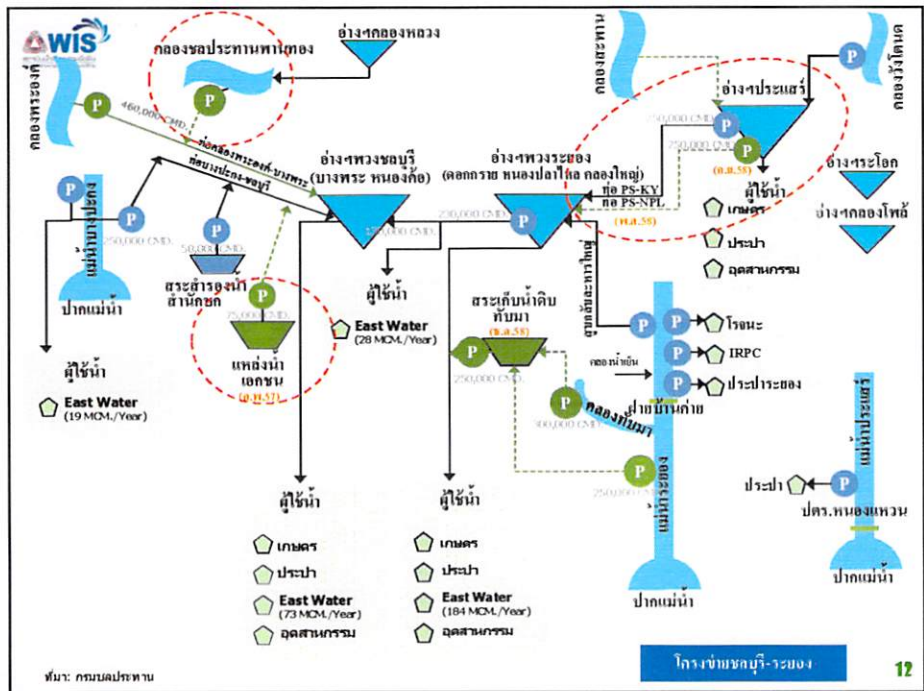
WIS

คลองชลประทานพานทอง

อ่างฯคลองหลวง

คลองพระองค์ฯ

P

460,000 CMD.

ท่อคลองพระองค์-บางพระ

ท่อบางปะกง-ชลบุรี

อ่างฯพวงชลบุรี (บางพระ หนองค้อ)

อ่างฯพวงระยอง (ดอกกราย หนองปลาไหล คลองใหญ่)

ท่อ PS-KY

ท่อ PS-NPL

(พ.ศ.56)

คลองสะพาน

คลองวังโตนด

อ่างฯประแสร์

(พ.ศ.55)

250,000 CMD.

ผู้ใช้น้ำ

เกษตร

ประปา

อุตสาหกรรม

อ่างฯระโอก

อ่างฯคลองโพล้

แม่น้ำบางปะกง

250,000 CMD.

50,000 CMD.

230,000 CMD.

สระสำรองน้ำสำนักบก

ปากแม่น้ำ

ผู้ใช้น้ำ

East Water (19 MCM./Year)

75,000 CMD.

แหล่งน้ำเอกชน

(พ.ศ.57)

ผู้ใช้น้ำ

East Water (28 MCM./Year)

สระเก็บน้ำดิบทับมา

(พ.ศ.58)

250,000 CMD.

ท่อทับมา-หนองปลาไหล

โรงนะ

IRPC

ประปาระยอง

คลองน้ำหยิ่น

ฝายบ้านค่าย

คลองทับมา

300,000 CMD.

250,000 CMD.

แม่น้ำระยอง

ปากแม่น้ำ

ผู้ใช้น้ำ

เกษตร

ประปา

East Water (73 MCM./Year)

อุตสาหกรรม

ผู้ใช้น้ำ

เกษตร

ประปา

East Water (184 MCM./Year)

อุตสาหกรรม

แม่น้ำประแสร์

ประปา

ปตร.หนองแหวน

ปากแม่น้ำ

ที่มา: กรมชลประทาน

โครงข่ายชลบุรี-ระยอง

12